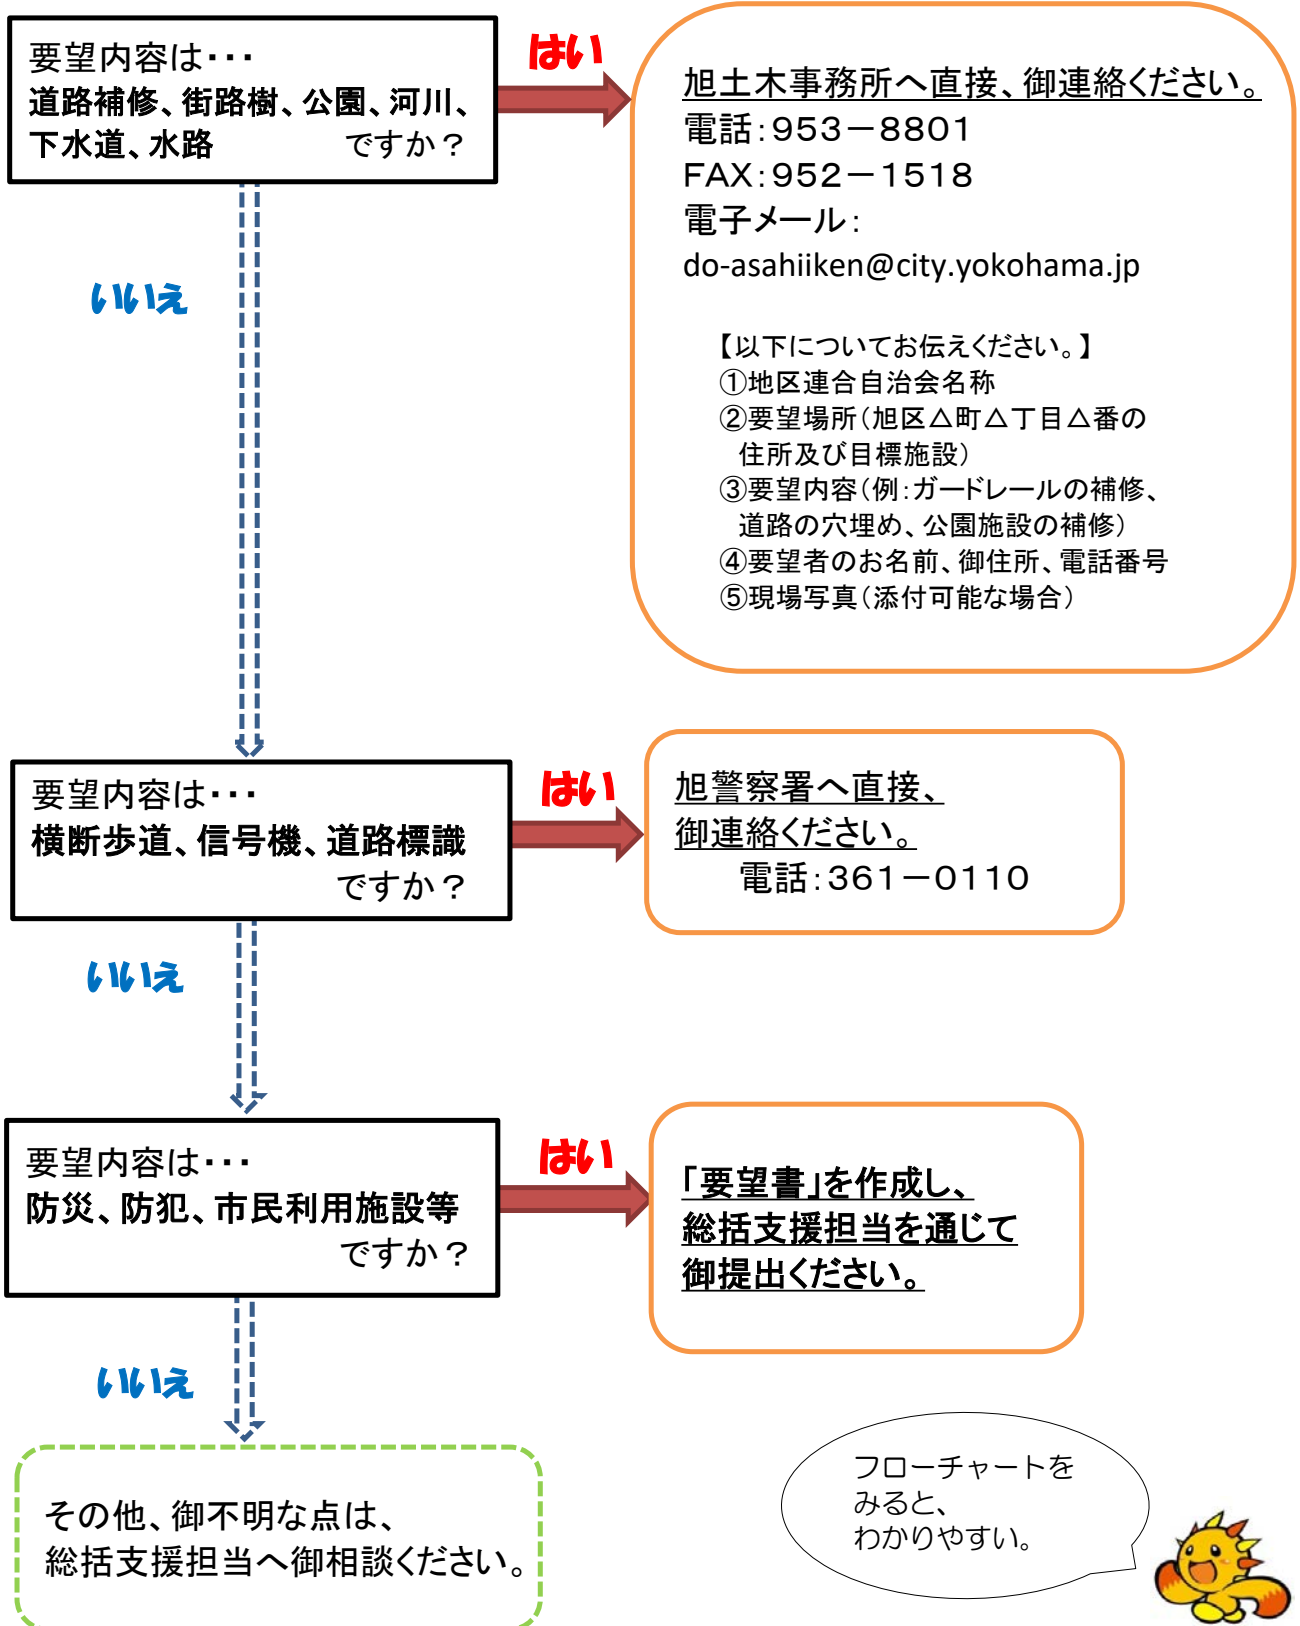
要望内容は･･･
道路補修、街路樹、公園、河川、下水道、水路 ですか？

はい

旭土木事務所へ直接、御連絡ください。
電話：953－8801
FAX：952－1518
電子メール：
do-asahiiken@city.yokohama.jp

【以下についてお伝えください。】
①地区連合自治会名称
②要望場所（旭区△町△丁目△番の住所及び目標施設）
③要望内容（例：ガードレールの補修、道路の穴埋め、公園施設の補修）
④要望者のお名前、御住所、電話番号
⑤現場写真（添付可能な場合）

いいえ

要望内容は･･･
横断歩道、信号機、道路標識 ですか？

はい

旭警察署へ直接、御連絡ください。
電話：361－0110

いいえ

要望内容は･･･
防災、防犯、市民利用施設等 ですか？

はい

「要望書」を作成し、総括支援担当を通じて御提出ください。

いいえ

その他、御不明な点は、総括支援担当へ御相談ください。

フローチャートをみると、わかりやすい。